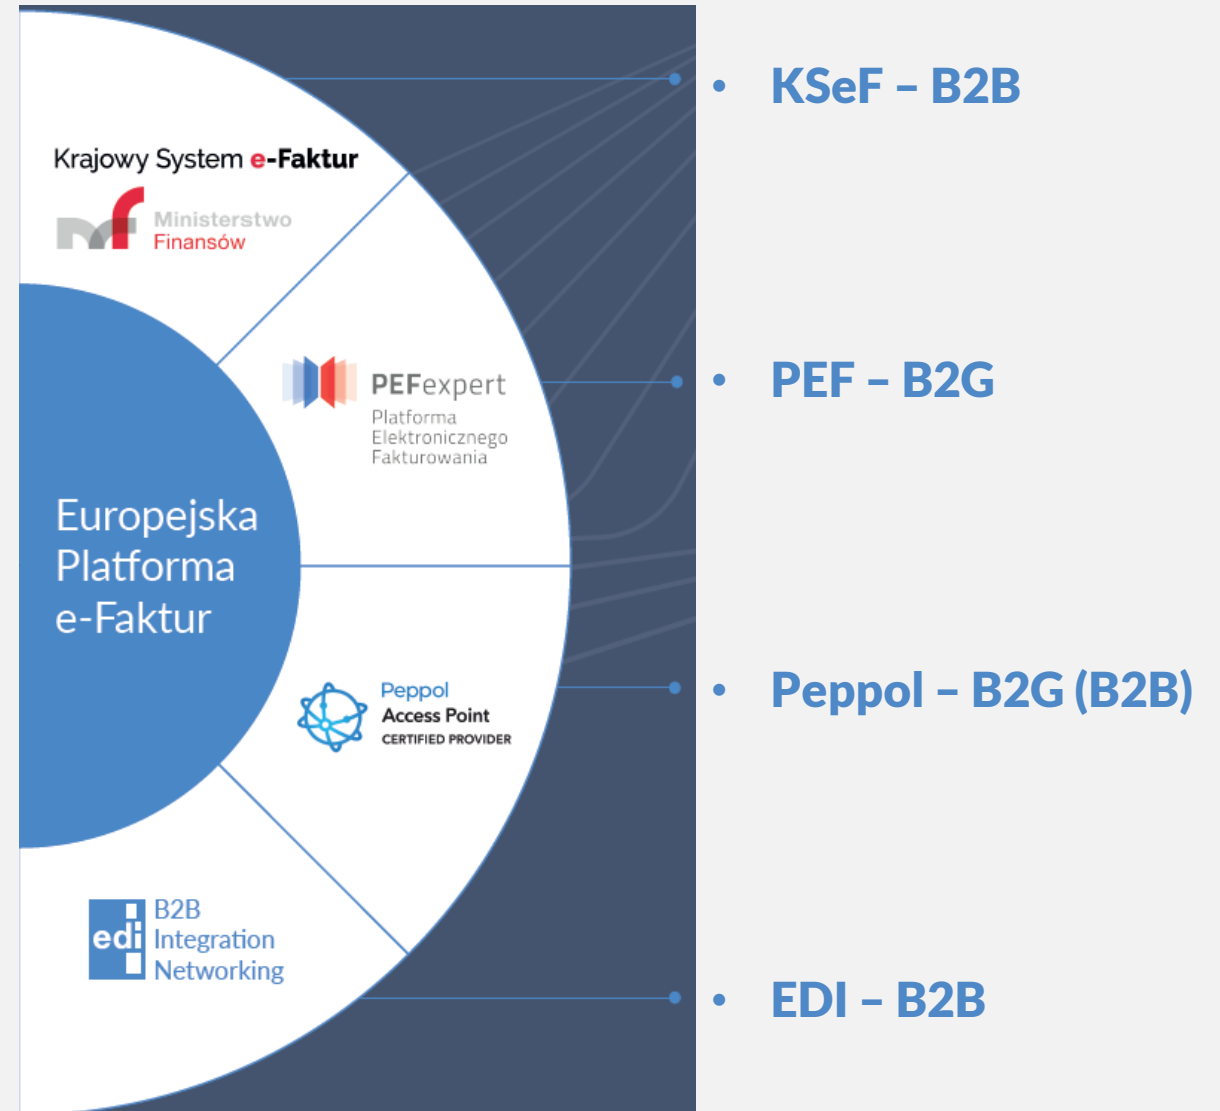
Krajowy System e-Faktur

Ministerstwo Finansów

PEFexpert
Platforma Elektronicznego Fakturowania

Europejska Platforma e-Faktur

Peppol
Access Point
CERTIFIED PROVIDER

edi
B2B Integration Networking

• KSeF – B2B

• PEF – B2G

• Peppol – B2G (B2B)

• EDI – B2B